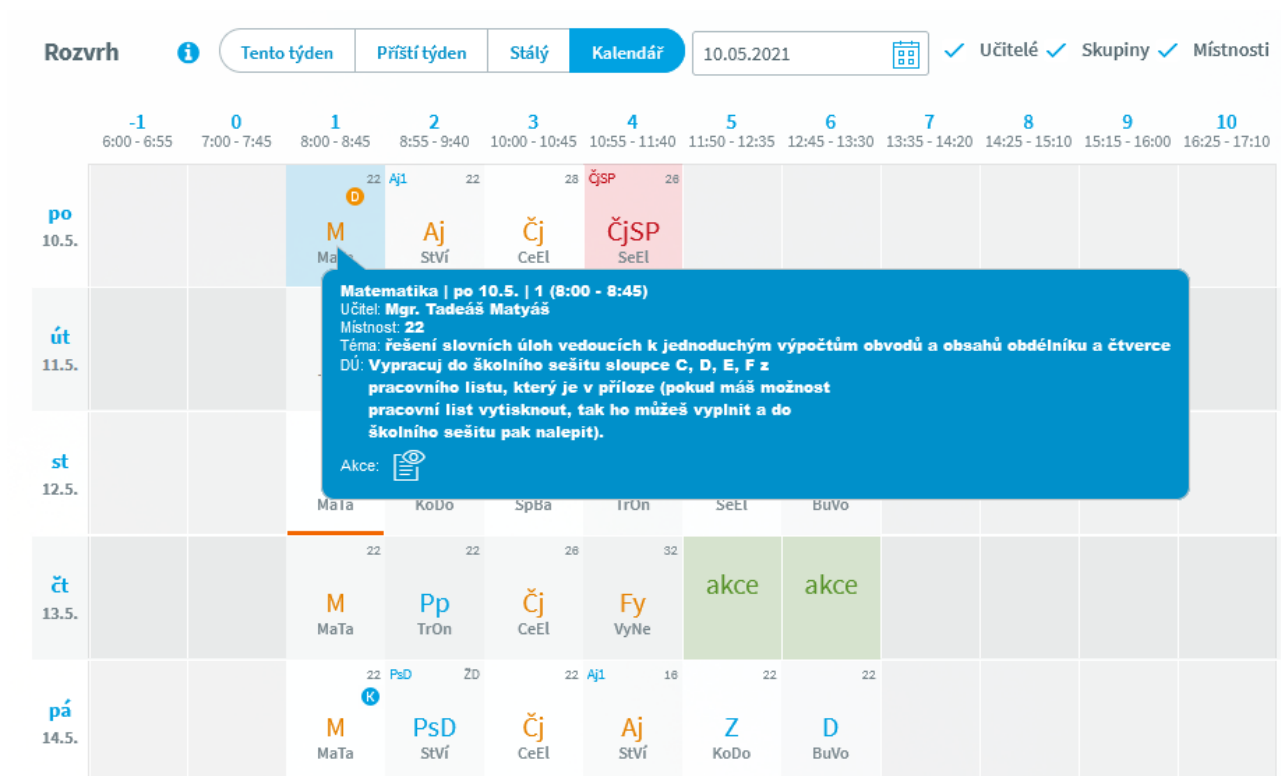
Rozvrh

Tento týden | Příští týden | Stálý | Kalendář

10.05.2021

Učitelé Skupiny Místnosti

| | -1 6:00 - 6:55 | 0 7:00 - 7:45 | 1 8:00 - 8:45 | 2 8:55 - 9:40 | 3 10:00 - 10:45 | 4 10:55 - 11:40 | 5 11:50 - 12:35 | 6 12:45 - 13:30 | 7 13:35 - 14:20 | 8 14:25 - 15:10 | 9 15:15 - 16:00 | 10 16:25 - 17:10 |
|---|---|---|---|---|---|---|---|---|---|---|---|---|
| po 10.5. | | | 22 D M MaTa | Aj1 22 Aj StVí | 28 Čj CeEl | ČjSP 26 ČjSP SeEl | | | | | | |
| út 11.5. | | | | | | | | | | | | |
| st 12.5. | | | MaTa | KoDo | SpBa | TrOn | SeEl | BuVo | | | | |
| čt 13.5. | | | 22 M MaTa | 22 Pp TrOn | 26 Čj CeEl | 32 Fy VyNe | akce | akce | | | | |
| pá 14.5. | | | 22 K M MaTa | PsD ŽD PsD StVí | 22 Čj CeEl | Aj1 16 Aj StVí | 22 Z KoDo | 22 D BuVo | | | | |

Matematika | po 10.5. | 1 (8:00 - 8:45)
Učitel: Mgr. Tadeáš Matyáš
Místnost: 22
Téma: řešení slovních úloh vedoucích k jednoduchým výpočtům obvodů a obsahů obdélníku a čtverce
DÚ: Vypracuj do školního sešitu sloupce C, D, E, F z pracovního listu, který je v příloze (pokud máš možnost pracovní list vytisknout, tak ho můžeš vyplnit a do školního sešitu pak nalepit).
Akce: